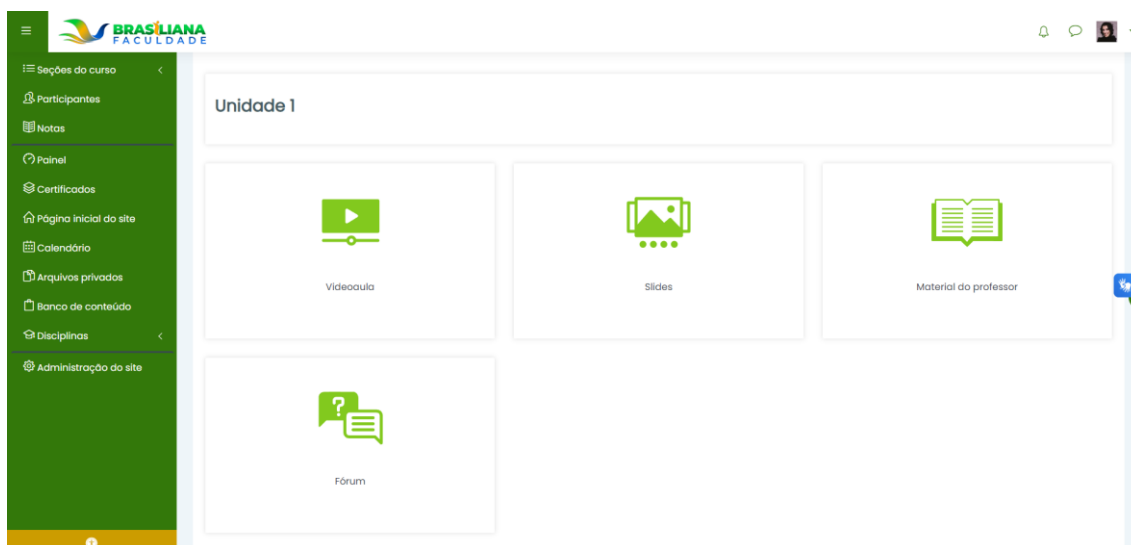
BRASILIANA
FACULDADE

Seções do curso
Participantes
Notas
Painel
Certificados
Página inicial do site
Calendário
Arquivos privados
Banco de conteúdo
Disciplinas
Administração do site

Unidade 1

Videoaula

Slides

Material do professor

Fórum